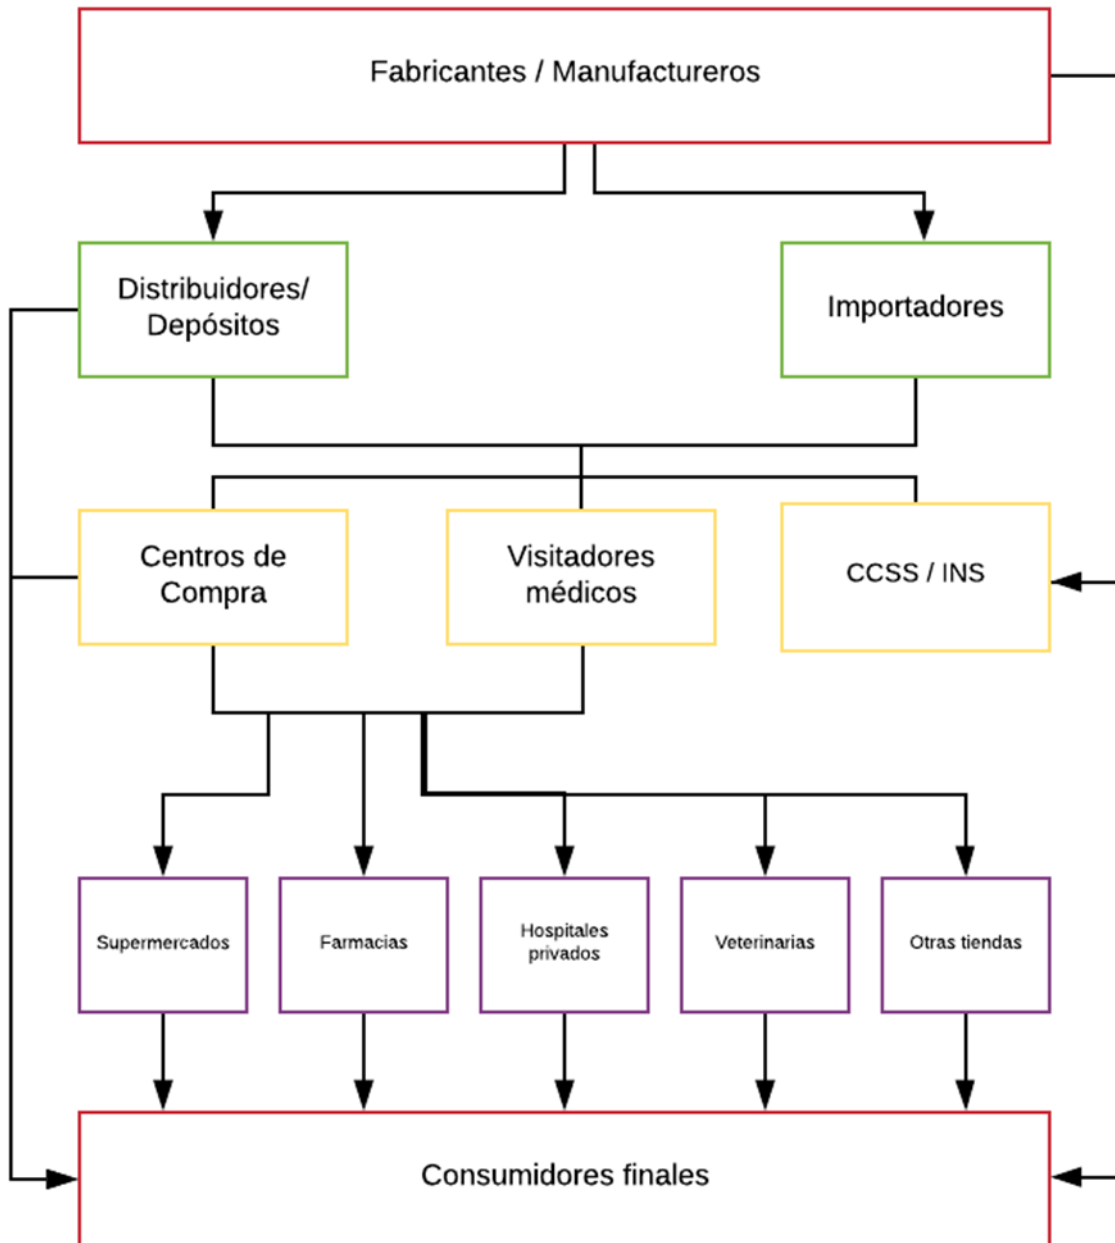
Fabricantes / Manufactureros

Distribuidores/ Depósitos

Importadores

Centros de Compra

Visitadores médicos

CCSS / INS

Supermercados

Farmacias

Hospitales privados

Veterinarias

Otras tiendas

Consumidores finales